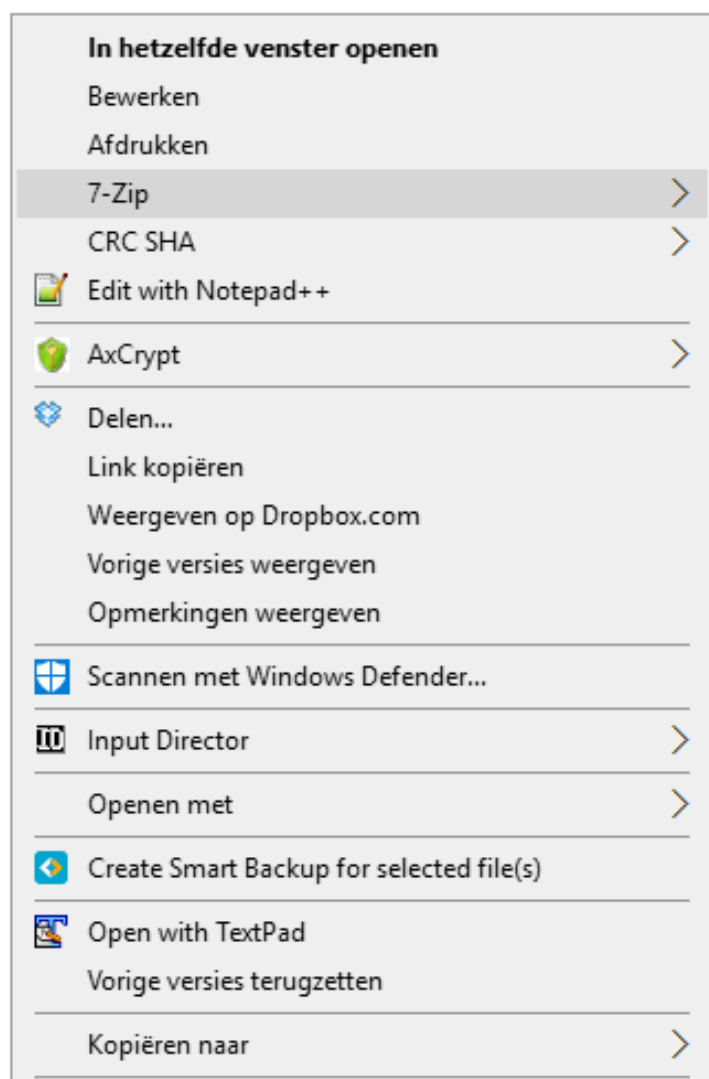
In hetzelfde venster openen
Bewerken
Afdrukken
7-Zip
CRC SHA
Edit with Notepad++
AxCrypt
Delen...
Link kopiëren
Weergeven op Dropbox.com
Vorige versies weergeven
Opmerkingen weergeven
Scannen met Windows Defender...
Input Director
Openen met
Create Smart Backup for selected file(s)
Open with TextPad
Vorige versies terugzetten
Kopiëren naar